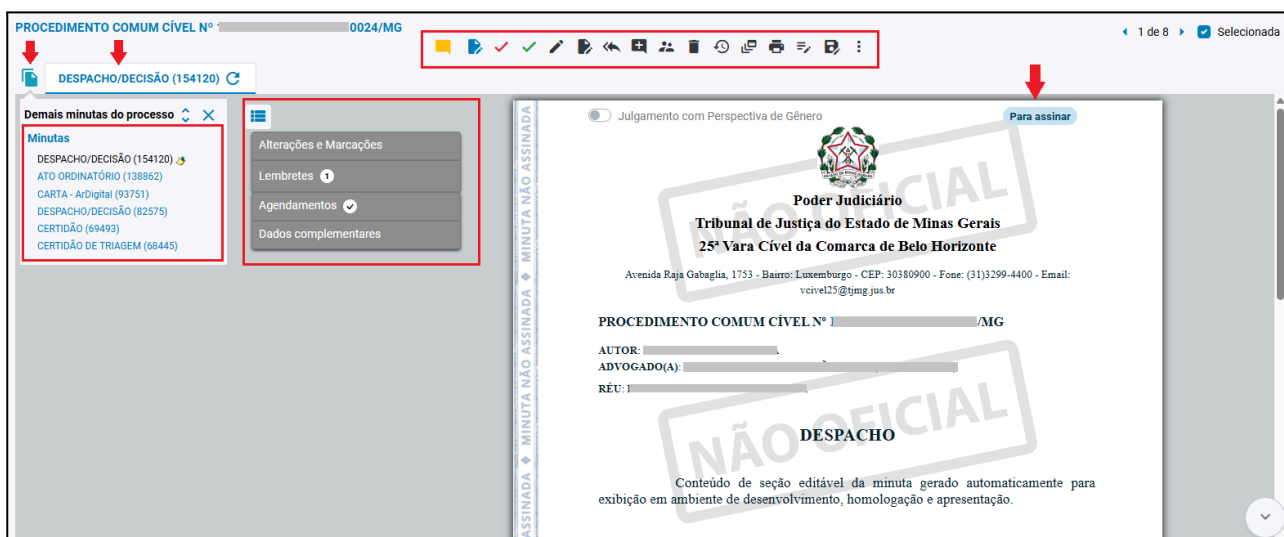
PROCEDIMENTO COMUM CÍVEL Nº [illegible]0024/MG

1 de 8 Selecionada

DESPACHO/DECISÃO (154120)

Demais minutas do processo

Minutas
DESPACHO/DECISÃO (154120)
ATO ORDINATÓRIO (138862)
CARTA - ArDigital (93751)
DESPACHO/DECISÃO (82575)
CERTIDÃO (69493)
CERTIDÃO DE TRIAGEM (68445)

Alterações e Marcações
Lembretes 1
Agendamentos
Dados complementares

MINUTA NÃO ASSINADA ◆ MINUTA NÃO ASSINADA ◆ MINUTA NÃO ASSINADA

Julgamento com Perspectiva de Gênero

Para assinar

NÃO OFICIAL

Poder Judiciário
Tribunal de Justiça do Estado de Minas Gerais
25ª Vara Cível da Comarca de Belo Horizonte

Avenida Raja Gabaglia, 1753 - Bairro: Luxemburgo - CEP: 30380900 - Fone: (31)3299-4400 - Email: vcivel25@tjmg.jus.br

PROCEDIMENTO COMUM CÍVEL Nº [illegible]/MG

AUTOR: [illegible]
ADVOGADO(A): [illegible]
RÉU: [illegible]

NÃO OFICIAL

DESPACHO

Conteúdo de seção editável da minuta gerado automaticamente para exibição em ambiente de desenvolvimento, homologação e apresentação.